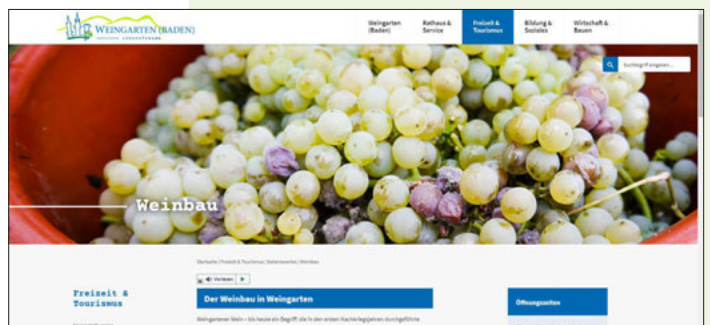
WEINGARTEN (BADEN)

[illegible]

Weingarten (Baden)

Rathaus & Service

Freizeit & Tourismus

Bildung & Soziales

Wirtschaft & Bauen

Suchbegriff eingeben...

Weinbau

Startseite | Freizeit & Tourismus | Sehenswertes | Weinbau

Vorlesen

Freizeit & Tourismus

Der Weinbau in Weingarten

Öffnungszeiten

Weingartener Wein – bis heute ein Begriff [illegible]